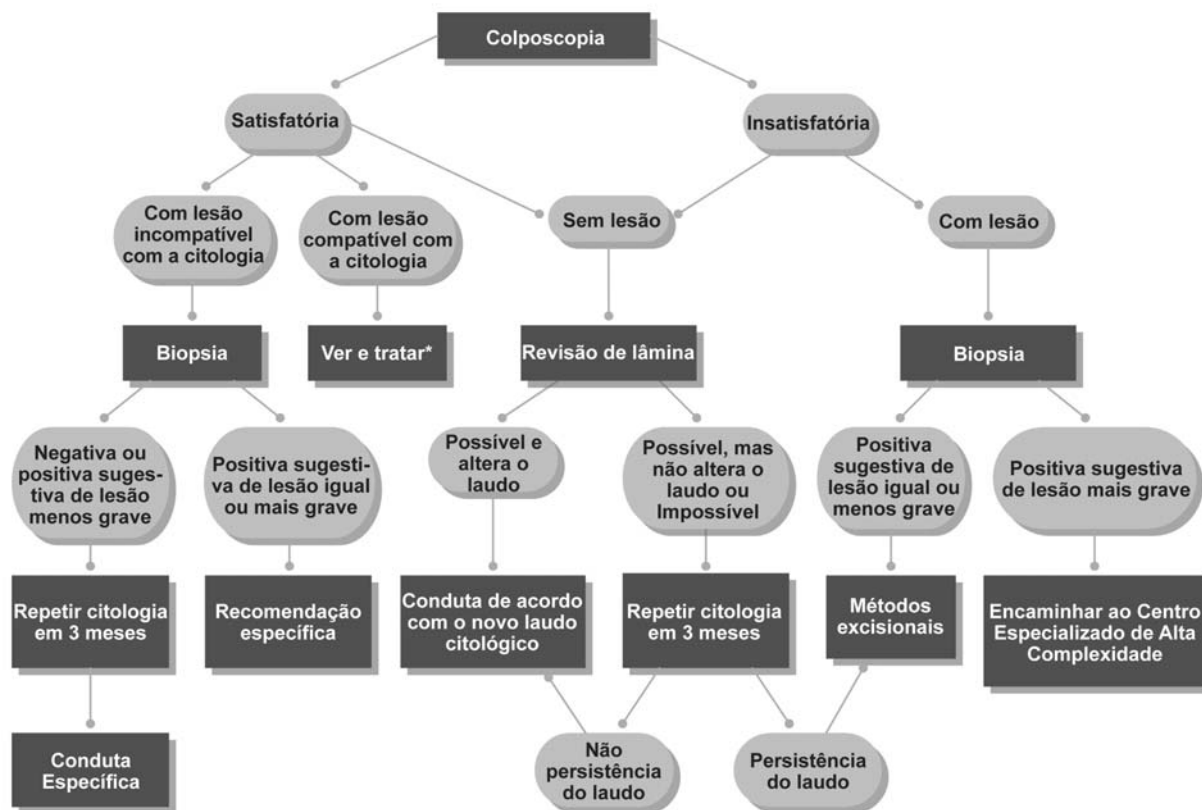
Colposcopia

Satisfatória

Insatisfatória

Com lesão incompatível com a citologia

Com lesão compatível com a citologia

Sem lesão

Com lesão

Biopsia

Ver e tratar*

Revisão de lâmina

Biopsia

Negativa ou positiva sugestiva de lesão menos grave

Positiva sugestiva de lesão igual ou mais grave

Possível e altera o laudo

Possível, mas não altera o laudo ou Impossível

Positiva sugestiva de lesão igual ou menos grave

Positiva sugestiva de lesão mais grave

Repetir citologia em 3 meses

Recomendação específica

Conduta de acordo com o novo laudo citológico

Repetir citologia em 3 meses

Métodos excisionais

Encaminhar ao Centro Especializado de Alta Complexidade

Conduta Específica

Não persistência do laudo

Persistência do laudo